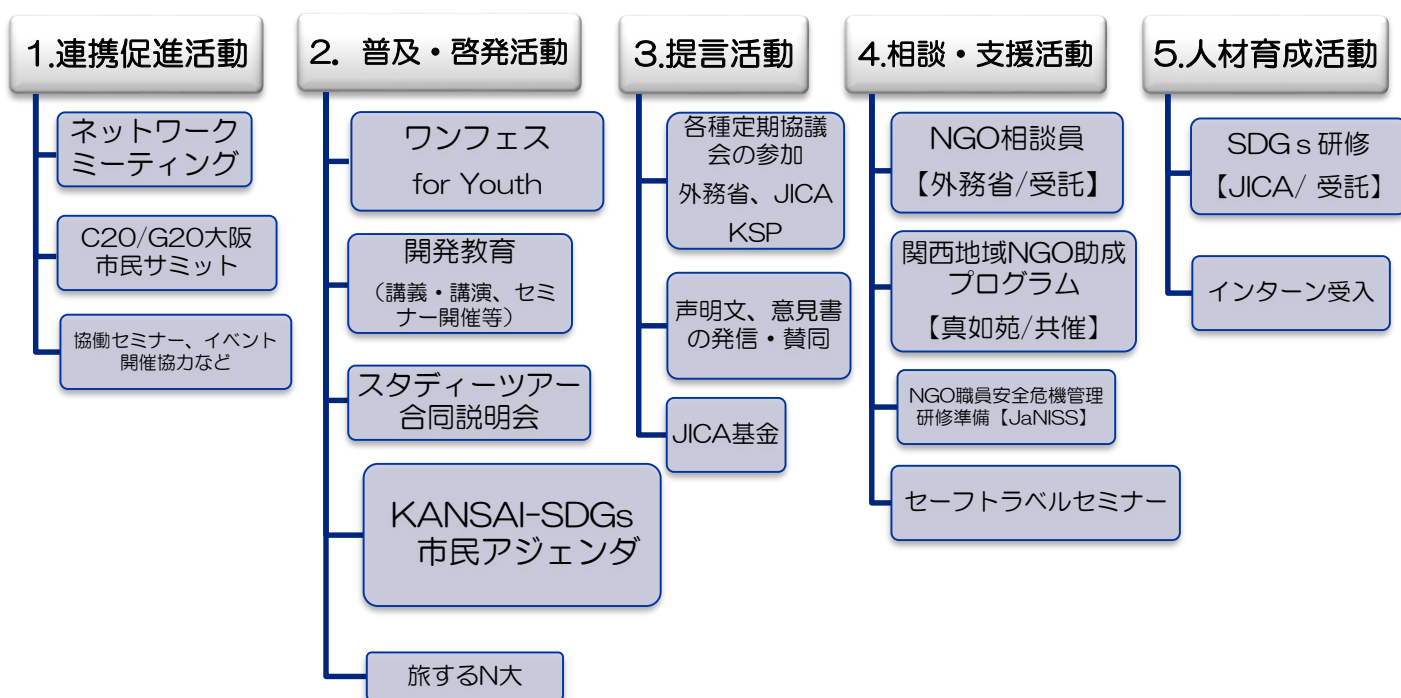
1.連携促進活動

ネットワークミーティング

C20/G20大阪市民サミット

協働セミナー、イベント開催協力など

2. 普及・啓発活動

ワンフェス for Youth

開発教育
（講義・講演、セミナー開催等）

スタディーツアー合同説明会

KANSAI-SDGs 市民アジェンダ

旅するN大

3.提言活動

各種定期協議会の参加
外務省、JICA
KSP

声明文、意見書の発信・賛同

JICA基金

4.相談・支援活動

NGO相談員
【外務省/受託】

関西地域NGO助成プログラム
【真如苑/共催】

NGO職員安全危機管理研修準備【JaNISS】

セーフトラベルセミナー

5.人材育成活動

SDGｓ研修
【JICA/ 受託】

インターン受入